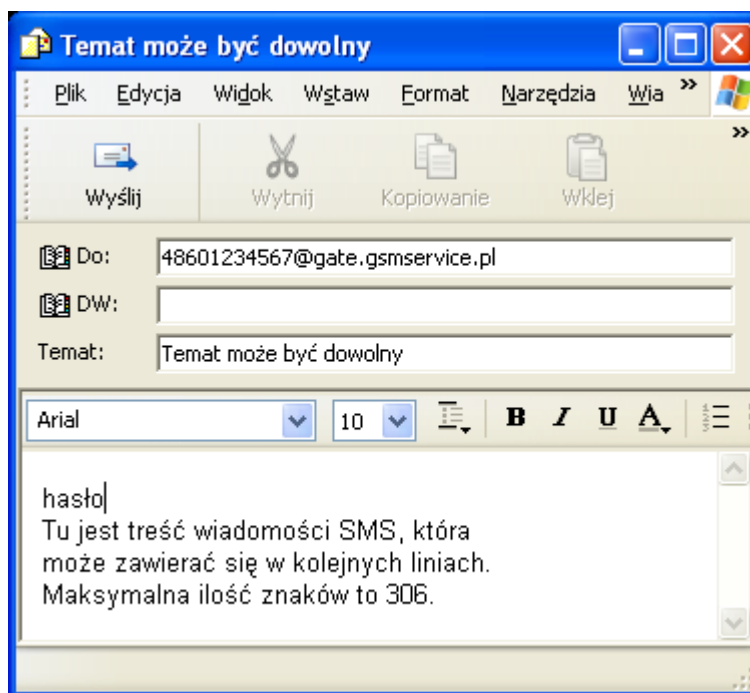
Temat może być dowolny

Plik Edycja Widok Wstaw Format Narzędzia Wia »

Wyślij Wytnij Kopiowanie Wklej

Do: 48601234567@gate.gsmservice.pl

DW:

Temat: Temat może być dowolny

Arial 10 B I U A

hasło
Tu jest treść wiadomości SMS, która może zawierać się w kolejnych liniach.
Maksymalna ilość znaków to 306.